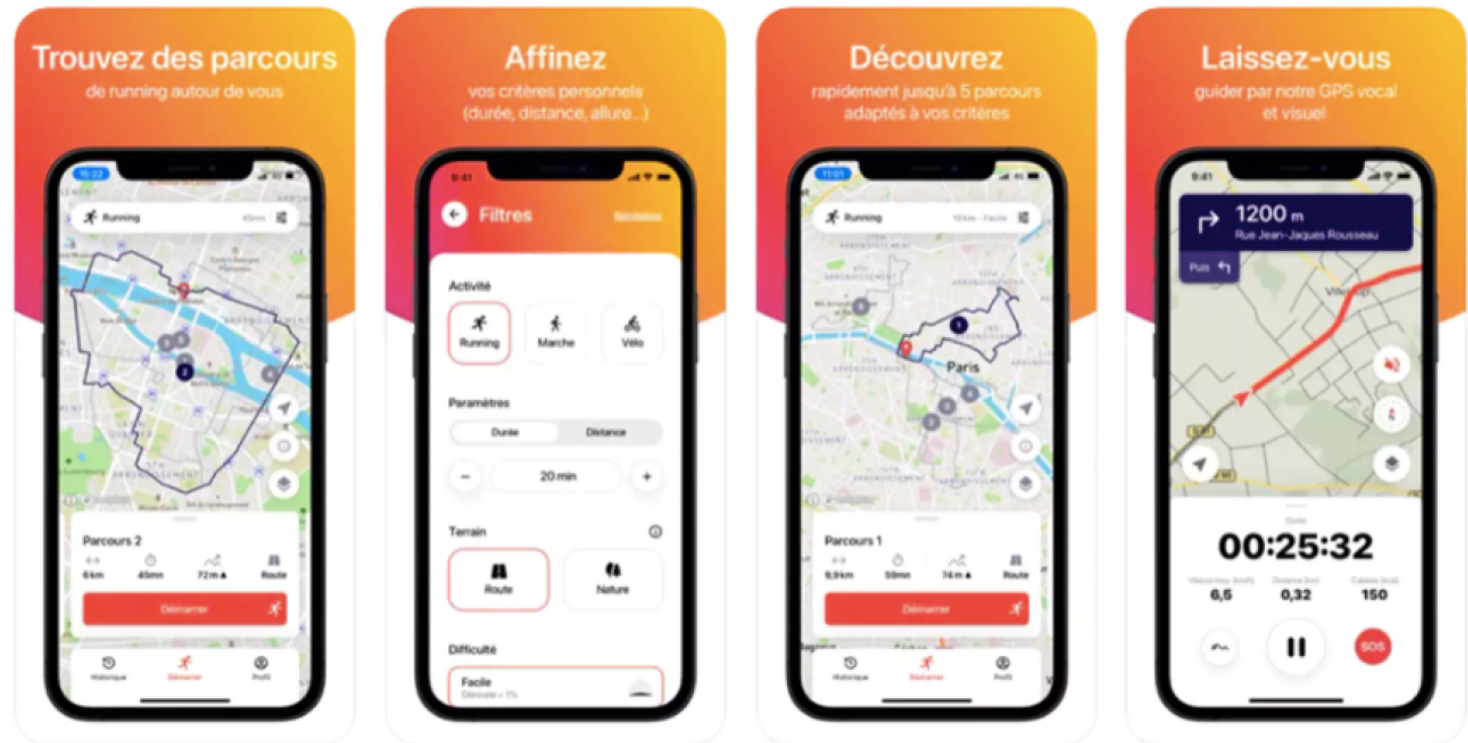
Trouvez des parcours
de running autour de vous

10:22

Running 45min

Parcours 2

6km 45mn 72m Route

Démarrer

Historique Démarrer Profil

Affinez
vos critères personnels
(durée, distance, allure...)

9:41

Filtres Réinitialiser

Activité

Running Marche Vélo

Paramètres

Durée Distance

− 20 min +

Terrain

Route Nature

Difficulté

Facile
Dénivelé < 1%

Découvrez
rapidement jusqu'à 5 parcours
adaptés à vos critères

11:01

Running 10km · Facile

Paris

Parcours 1

9,9km 59mn 74m Route

Démarrer

Historique Démarrer Profil

Laissez-vous
guider par notre GPS vocal
et visuel

9:41

1200 m
Rue Jean-Jacques Rousseau

Puis

Durée

00:25:32

Vitesse moy. (km/h) 6,5
Distance (km) 0,32
Calories (kcal) 150

SOS